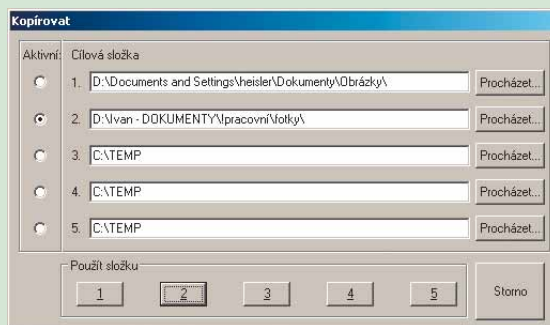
Kopírovat

Aktivní: Cílová složka

1. D:\Documents and Settings\heisler\Dokumenty\Obrázky\ Procházet...

2. D:\Ivan - DOKUMENTY\pracovní\fotky\ Procházet...

3. C:\TEMP Procházet...

4. C:\TEMP Procházet...

5. C:\TEMP Procházet...

Použít složku

1 2 3 4 5

Storno